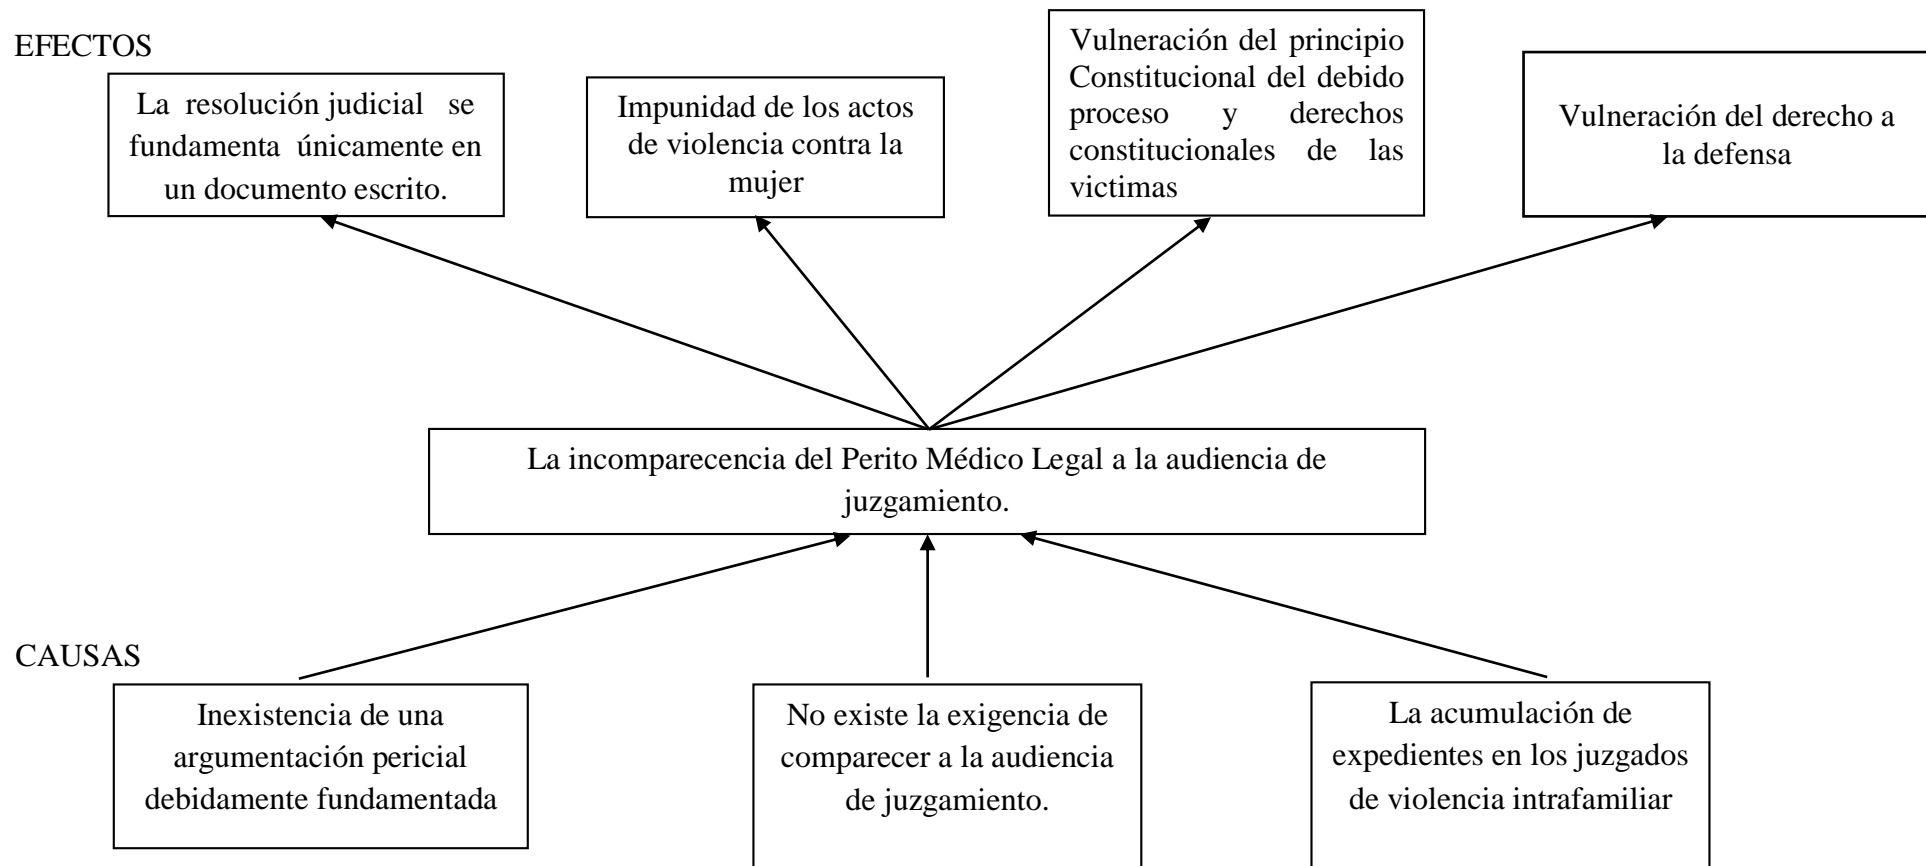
EFECTOS

La resolución judicial se fundamenta únicamente en un documento escrito.

Impunidad de los actos de violencia contra la mujer

Vulneración del principio Constitucional del debido proceso y derechos constitucionales de las victimas

Vulneración del derecho a la defensa

La incomparecencia del Perito Médico Legal a la audiencia de juzgamiento.

CAUSAS

Inexistencia de una argumentación pericial debidamente fundamentada

No existe la exigencia de comparecer a la audiencia de juzgamiento.

La acumulación de expedientes en los juzgados de violencia intrafamiliar